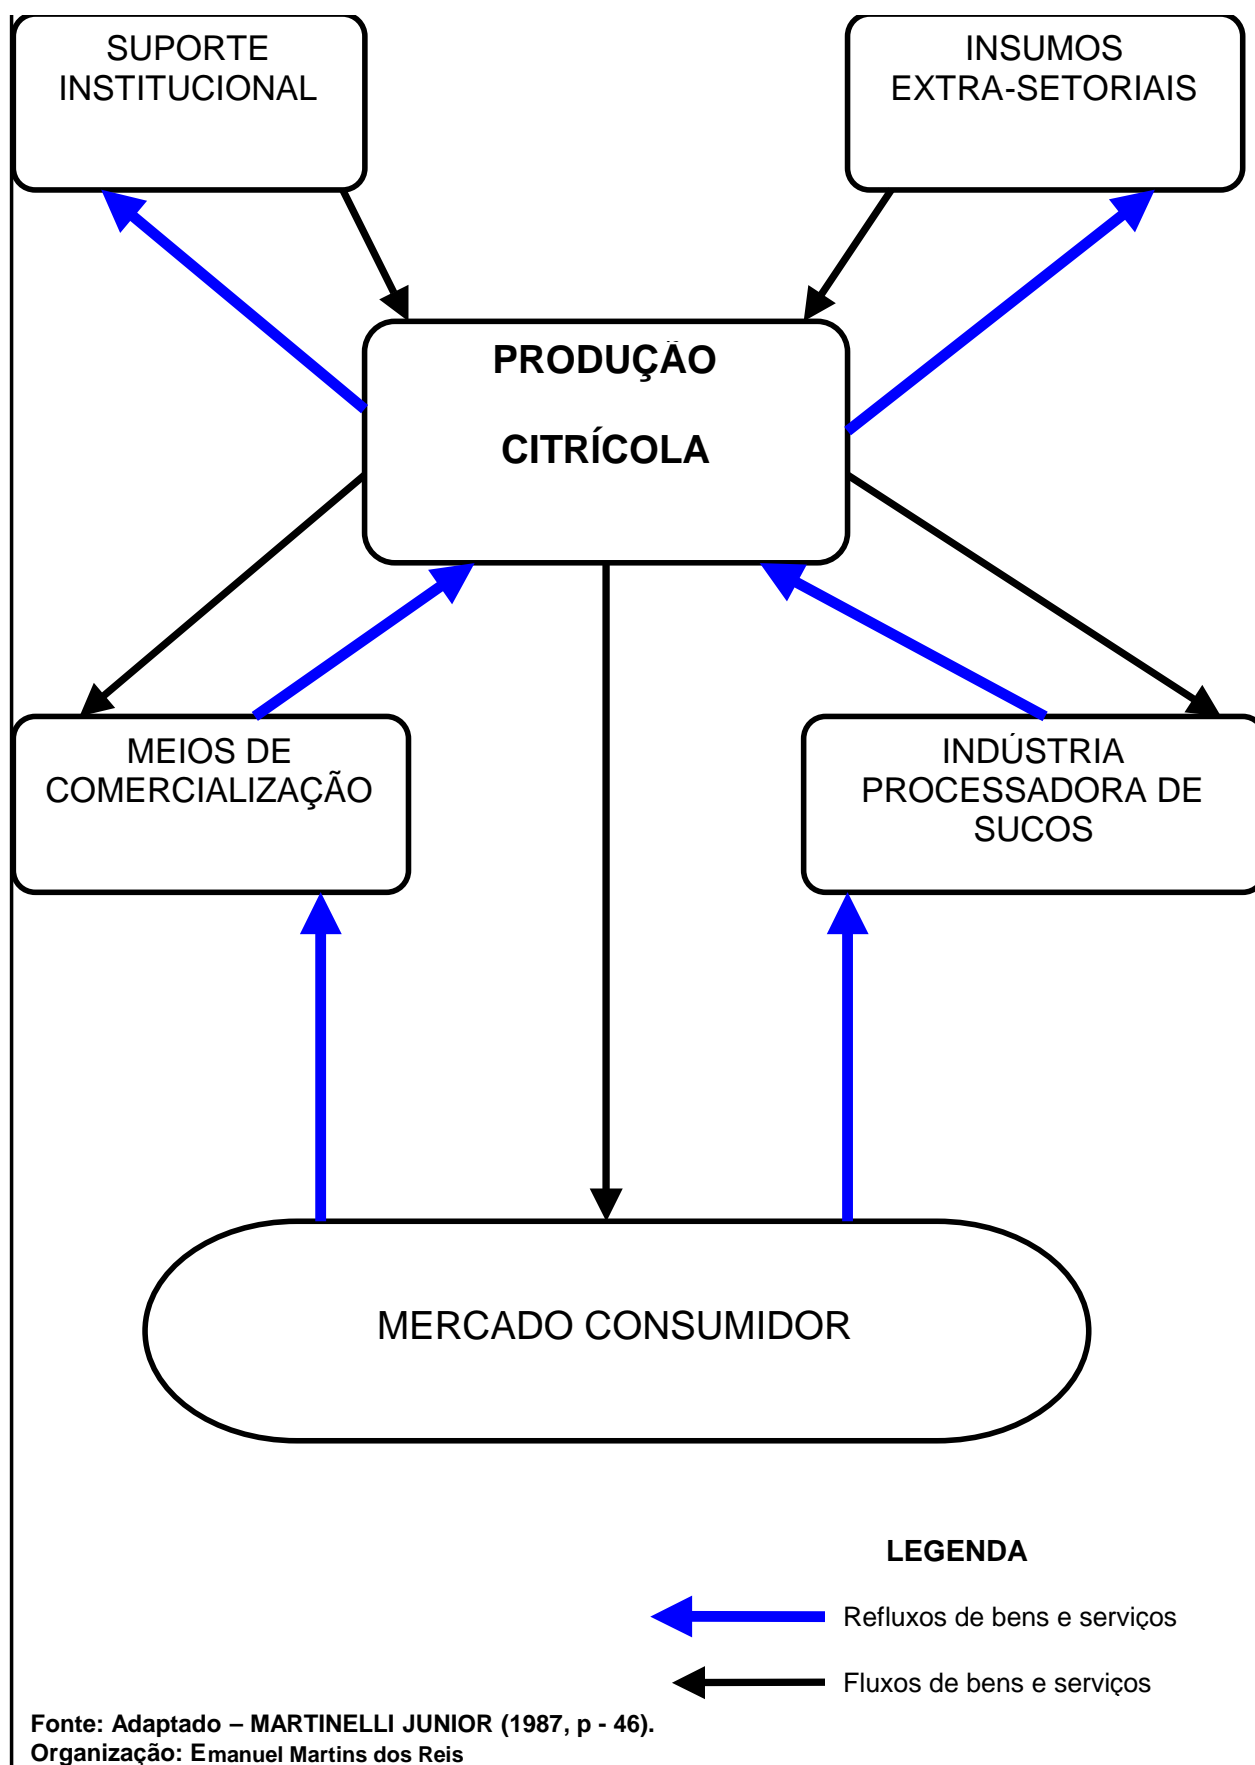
SUPORTE INSTITUCIONAL

INSUMOS EXTRA-SETORIAIS

PRODUÇÃO

CITRÍCOLA

MEIOS DE COMERCIALIZAÇÃO

INDÚSTRIA PROCESSADORA DE SUCOS

MERCADO CONSUMIDOR

LEGENDA

Refluxos de bens e serviços

Fluxos de bens e serviços

Fonte: Adaptado – MARTINELLI JUNIOR (1987, p - 46).
Organização: Emanuel Martins dos Reis